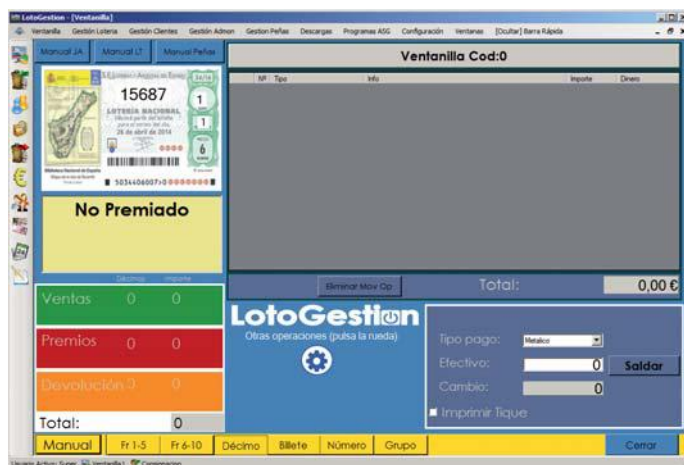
LotoGestion - [Ventanilla]

Ventanilla Gestión Lotería Gestión Clientes Gestión Admon Gestion Peñas Descargas Programas ASG Configuración Ventanas [Ocultar] Barra Rápida

Manual JA Manual LT Manual Peñas

Ventanilla Cod:0

| Nº | Tipo | Info | Importe | Dinero |
|---|---|---|---|---|

15687

LOTERIA NACIONAL

26 de abril de 2014

1

1

6

No Premiado

Décimos Importe

Ventas 0 0

Premios 0 0

Devolución 0 0

Total: 0

Eliminar Mov Op

Total: 0,00 €

LotoGestion

Otras operaciones (pulsa la rueda)

Tipo pago: Metalico

Efectivo: 0

Saldar

Cambio: 0

Imprimir Tique

Manual Fr 1-5 Fr 6-10 Décimo Billete Número Grupo Cerrar

Usuario Activo: Super Ventanilla Comprobacion